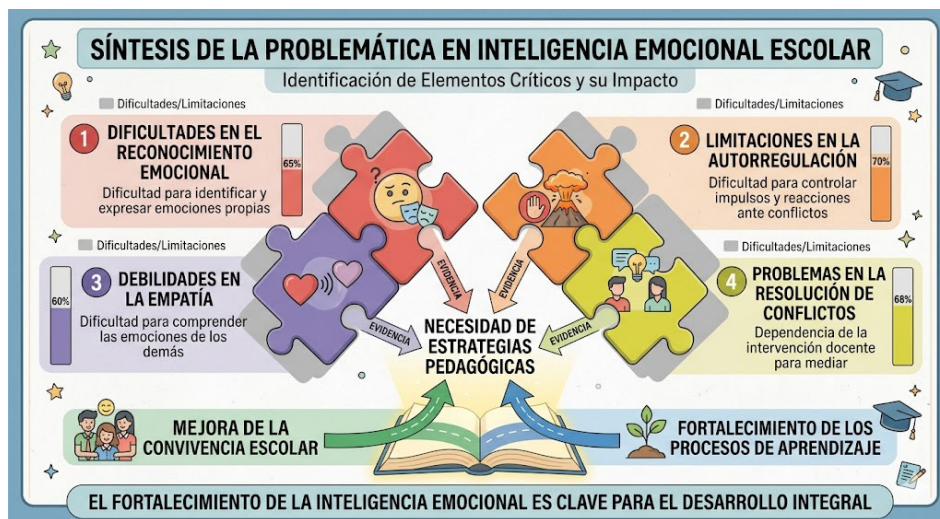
SÍNTESIS DE LA PROBLEMÁTICA EN INTELIGENCIA EMOCIONAL ESCOLAR

Identificación de Elementos Críticos y su Impacto

Dificultades/Limitaciones

1 DIFICULTADES EN EL RECONOCIMIENTO EMOCIONAL

Dificultad para identificar y expresar emociones propias

65%

Dificultades/Limitaciones

2 LIMITACIONES EN LA AUTORREGULACIÓN

Dificultad para controlar impulsos y reacciones ante conflictos

70%

Dificultades/Limitaciones

3 DEBILIDADES EN LA EMPATÍA

Dificultad para comprender las emociones de los demás

60%

Dificultades/Limitaciones

4 PROBLEMAS EN LA RESOLUCIÓN DE CONFLICTOS

Dependencia de la intervención docente para mediar

68%

EVIDENCIA

EVIDENCIA

EVIDENCIA

EVIDENCIA

NECESIDAD DE ESTRATEGIAS PEDAGÓGICAS

MEJORA DE LA CONVIVENCIA ESCOLAR

FORTALECIMIENTO DE LOS PROCESOS DE APRENDIZAJE

EL FORTALECIMIENTO DE LA INTELIGENCIA EMOCIONAL ES CLAVE PARA EL DESARROLLO INTEGRAL